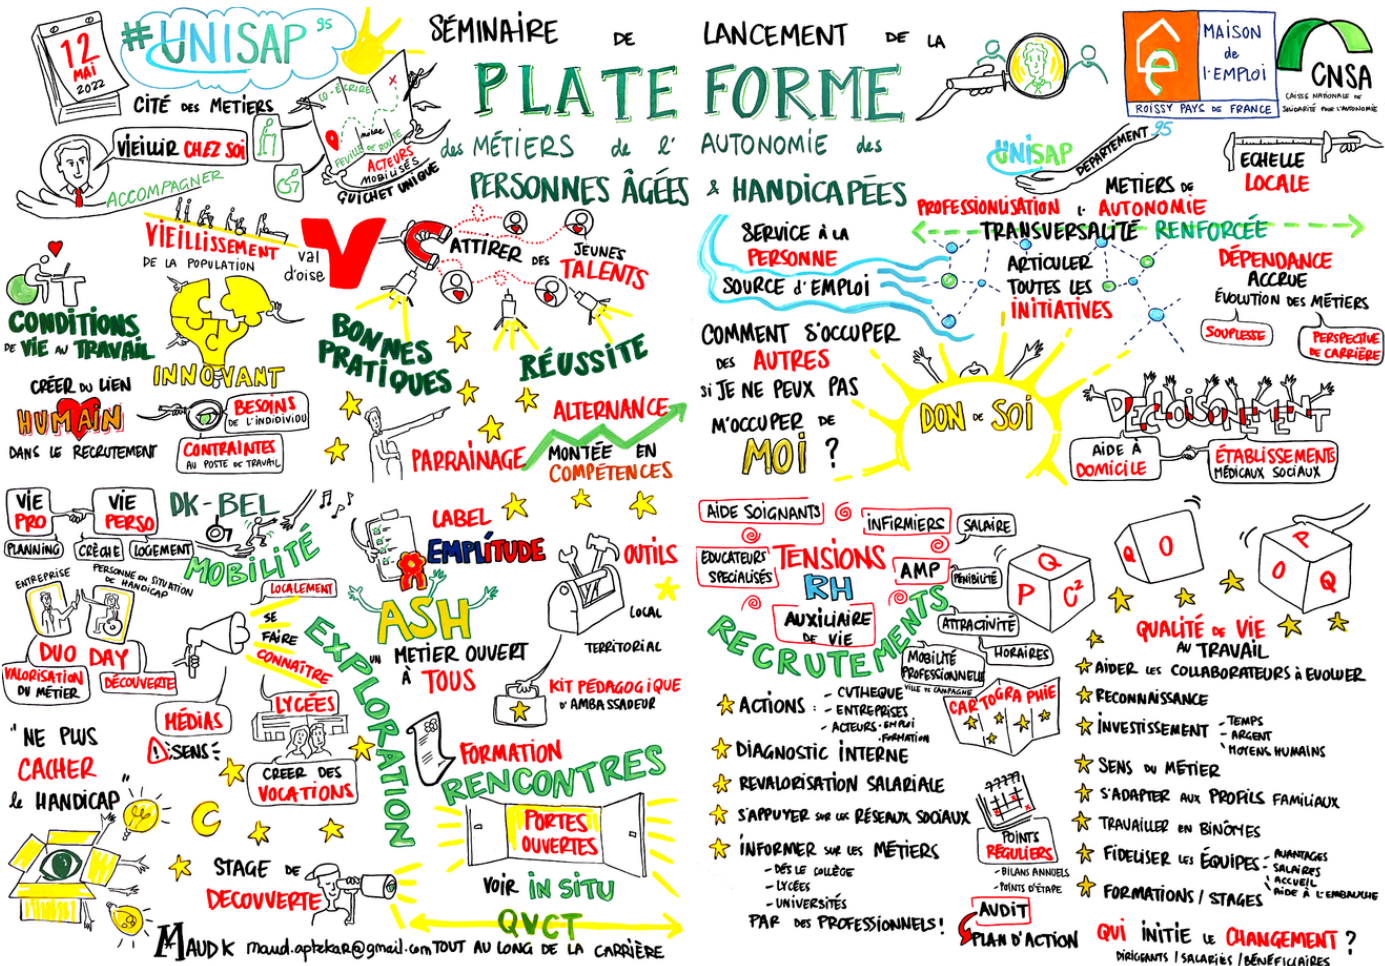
12 MAI 2022

#UNISAP 95

SÉMINAIRE DE LANCEMENT DE LA

PLATE FORME

des MÉTIERS de l' AUTONOMIE des PERSONNES ÂGÉES & HANDICAPÉES

MAISON de l'EMPLOI ROISSY PAYS DE FRANCE

CNSA CAISSE NATIONALE DE SOLIDARITÉ POUR L'AUTONOMIE

CITÉ DES METIERS

VIEILLIR CHEZ SOI

ACCOMPAGNER

CO-ÉCRIRE

FEUILLE DE ROUTE

ACTEURS MOBILISÉS

GUICHET UNIQUE

VIEILLISSEMENT DE LA POPULATION

Val d'oise

ATTIRER DES JEUNES TALENTS

CONDITIONS DE VIE AU TRAVAIL

INNOVANT

CRÉER DU LIEN HUMAIN DANS LE RECRUTEMENT

BESOINS DE L'INDIVIDU

CONTRAINTES AU POSTE DE TRAVAIL

BONNES PRATIQUES

RÉUSSITE

ALTERNANCE

PARRAINAGE

MONTÉE EN COMPÉTENCES

UNISAP DÉPARTEMENT 95

ECHELLE LOCALE

METIERS DE L' AUTONOMIE

PROFESSIONALISATION

TRANSVERSALITÉ RENFORCÉE

SERVICE À LA PERSONNE

SOURCE D'EMPLOI

ARTICULER TOUTES LES INITIATIVES

DÉPENDANCE ACCRUE

ÉVOLUTION DES MÉTIERS

SOUPLESSE

PERSPECTIVE DE CARRIÈRE

COMMENT S'OCCUPER DES AUTRES SI JE NE PEUX PAS M'OCCUPER DE MOI ?

DON DE SOI

DÉCLOISONNEMENT

AIDE À DOMICILE

ÉTABLISSEMENTS MÉDICAUX SOCIAUX

VIE PRO

VIE PERSO

PLANNING

CRÈCHE

LOGEMENT

DK-BEL

MOBILITÉ

LOCALEMENT

ENTREPRISE

PERSONNE EN SITUATION DE HANDICAP

DUO DAY

VALORISATION DU MÉTIER

DÉCOUVERTE

LABEL

EMPLITUDE

OUTILS

ASH

UN METIER OUVERT À TOUS

LOCAL

TERRITORIAL

KIT PÉDAGOGIQUE D'AMBASSADEUR

SE FAIRE CONNAÎTRE

EXPLORATION

"NE PLUS CACHER LE HANDICAP"

MÉDIAS

SENS

LYCÉES

CRÉER DES VOCATIONS

FORMATION

RENCONTRES

PORTES OUVERTES

STAGE DE DÉCOUVERTE

VOIR IN SITU

QVCT

MAUD K maud.aptekar@gmail.com TOUT AU LONG DE LA CARRIÈRE

AIDE SOIGNANTS

INFIRMIERS

SALAIRE

ÉDUCATEURS SPÉCIALISÉS

TENSIONS

RH

AMP

PÉNIBILITÉ

AUXILIAIRE DE VIE

ATTRACTIVITÉ

RECRUTEMENTS

MOBILITÉ VILLE VS CAMPAGNE

PROFESSIONNELLE

HORAIRES

CARTOGRAPHIE

P Q C²

Q O

P O Q

QUALITÉ DE VIE AU TRAVAIL

ACTIONS : - CVTHEQUE - ENTREPRISES - ACTEURS EMPLOI FORMATION

DIAGNOSTIC INTERNE

REVALORISATION SALARIALE

S'APPUYER SUR LES RÉSEAUX SOCIAUX

INFORMER SUR LES MÉTIERS - DÈS LE COLLÈGE - LYCÉES - UNIVERSITÉS

PAR DES PROFESSIONNELS !

POINTS RÉGULIERS - BILANS ANNUELS - POINTS D'ÉTAPE

AUDIT

PLAN D'ACTION

AIDER LES COLLABORATEURS À EVOLUER

RECONNAISSANCE

INVESTISSEMENT - TEMPS - ARGENT - MOYENS HUMAINS

SENS DU MÉTIER

S'ADAPTER AUX PROFILS FAMILIAUX

TRAVAILLER EN BINÔMES

FIDÉLISER LES ÉQUIPES : AVANTAGES SALAIRES ACCUEIL AIDE À L'EMBAUCHE

FORMATIONS / STAGES

QUI INITIE LE CHANGEMENT ? DIRIGEANTS / SALARIÉS / BÉNÉFICIAIRES